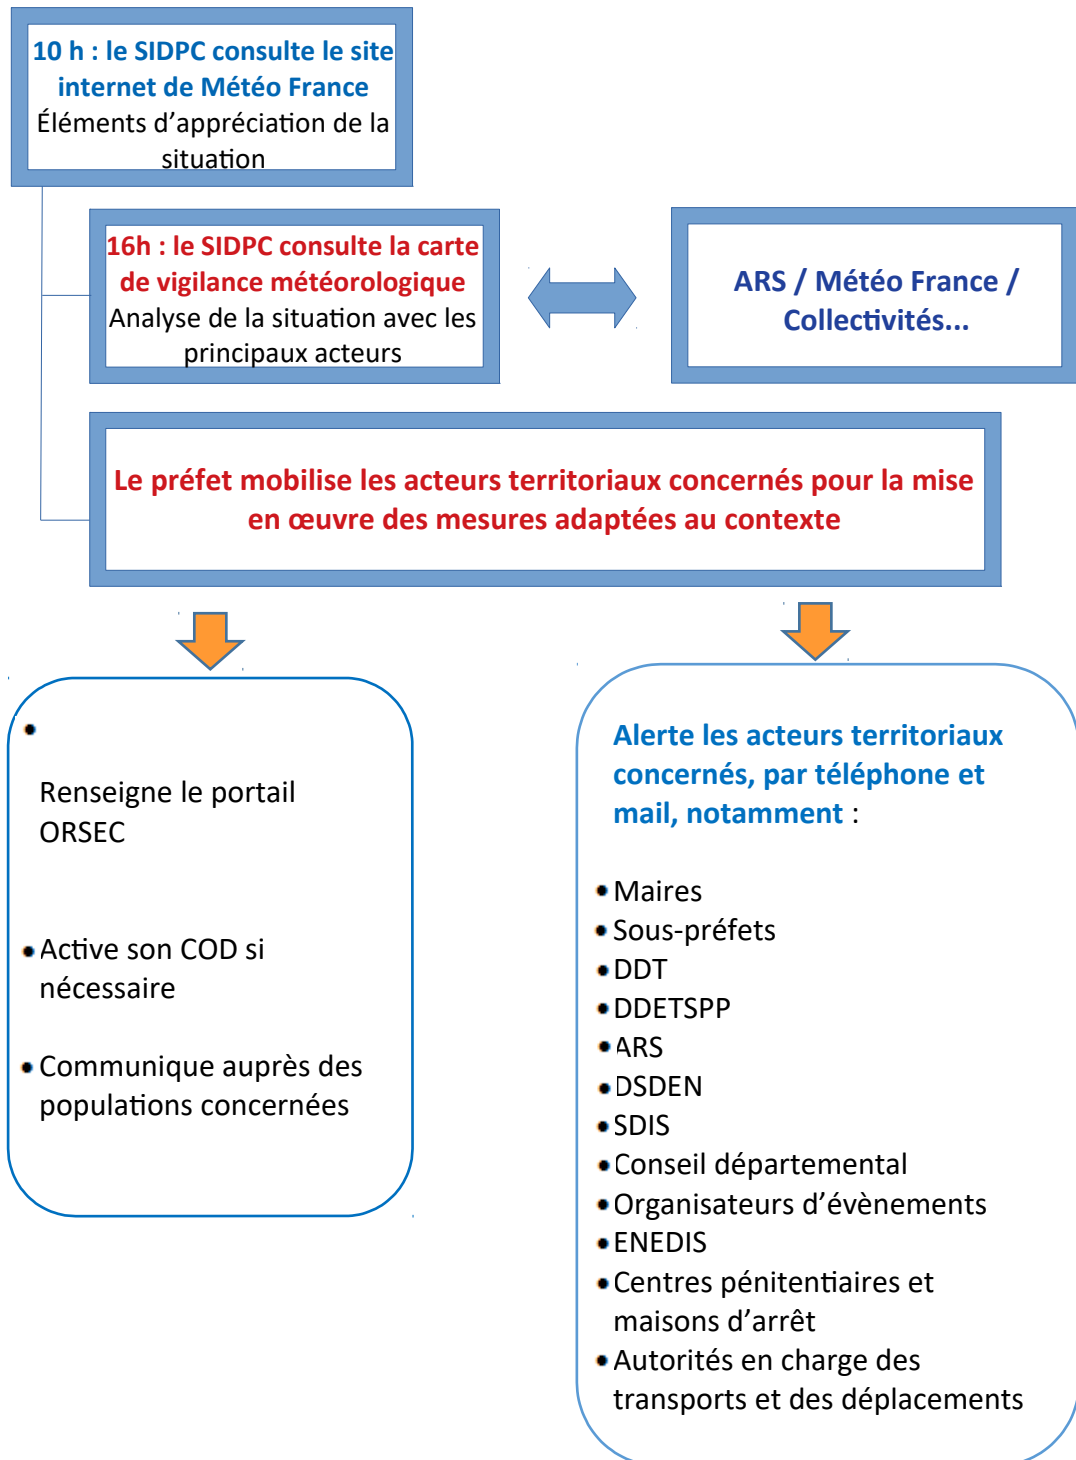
10 h : le SIDPC consulte le site internet de Météo France
Éléments d'appréciation de la situation

16h : le SIDPC consulte la carte de vigilance météorologique
Analyse de la situation avec les principaux acteurs

ARS / Météo France / Collectivités...

Le préfet mobilise les acteurs territoriaux concernés pour la mise en œuvre des mesures adaptées au contexte

•

Renseigne le portail ORSEC

• Active son COD si nécessaire

• Communique auprès des populations concernées

Alerte les acteurs territoriaux concernés, par téléphone et mail, notamment :

• Maires
• Sous-préfets
• DDT
• DDETSPP
• ARS
• DSDEN
• SDIS
• Conseil départemental
• Organisateurs d'évènements
• ENEDIS
• Centres pénitentiaires et maisons d'arrêt
• Autorités en charge des transports et des déplacements